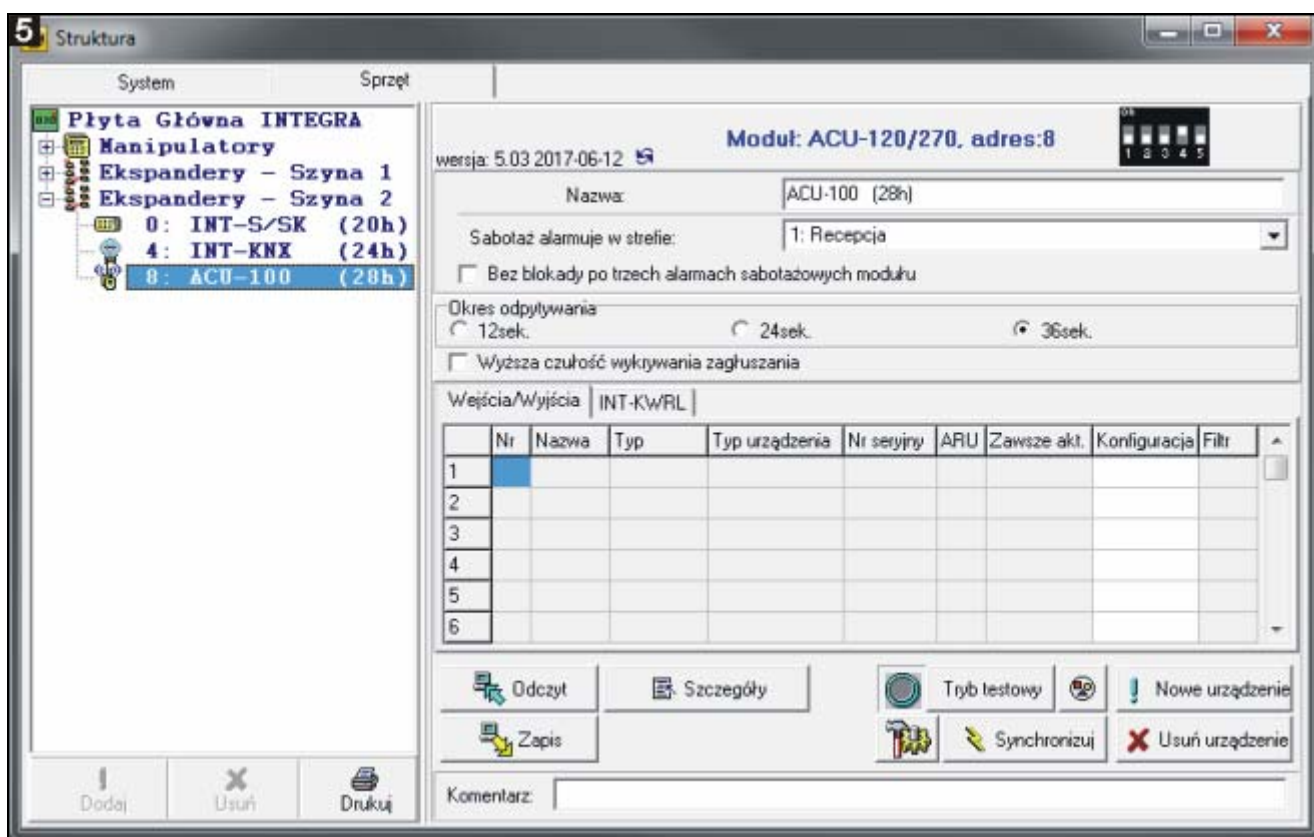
5 Struktura

System | Sprzęt

Płyta Główna INTEGRA
Manipulatory
Ekspandery – Szyna 1
Ekspandery – Szyna 2
0: INT-S/SK (20h)
4: INT-KNX (24h)
8: ACU-100 (28h)

wersja: 5.03 2017-06-12

Moduł: ACU-120/270, adres:8

ON
1 2 3 4 5

Nazwa: ACU-100 (28h)

Sabotaż alarmuje w strefie: 1: Recepcja

Bez blokady po trzech alarmach sabotażowych modułu

Okres odpytywania
12sek. 24sek. 36sek.

Wyższa czułość wykrywania zagłuszania

Wejścia/Wyjścia | INT-KWRL

| | Nr | Nazwa | Typ | Typ urządzenia | Nr seryjny | ARU | Zawsze akt. | Konfiguracja | Filtr |
|---|---|---|---|---|---|---|---|---|---|
| 1 | | | | | | | | | |
| 2 | | | | | | | | | |
| 3 | | | | | | | | | |
| 4 | | | | | | | | | |
| 5 | | | | | | | | | |
| 6 | | | | | | | | | |

Odczyt
Szczegóły
Tryb testowy
Nowe urządzenie
Zapis
Synchronizuj
Usuń urządzenie

Dodaj
Usuń
Drukuj

Komentarz: